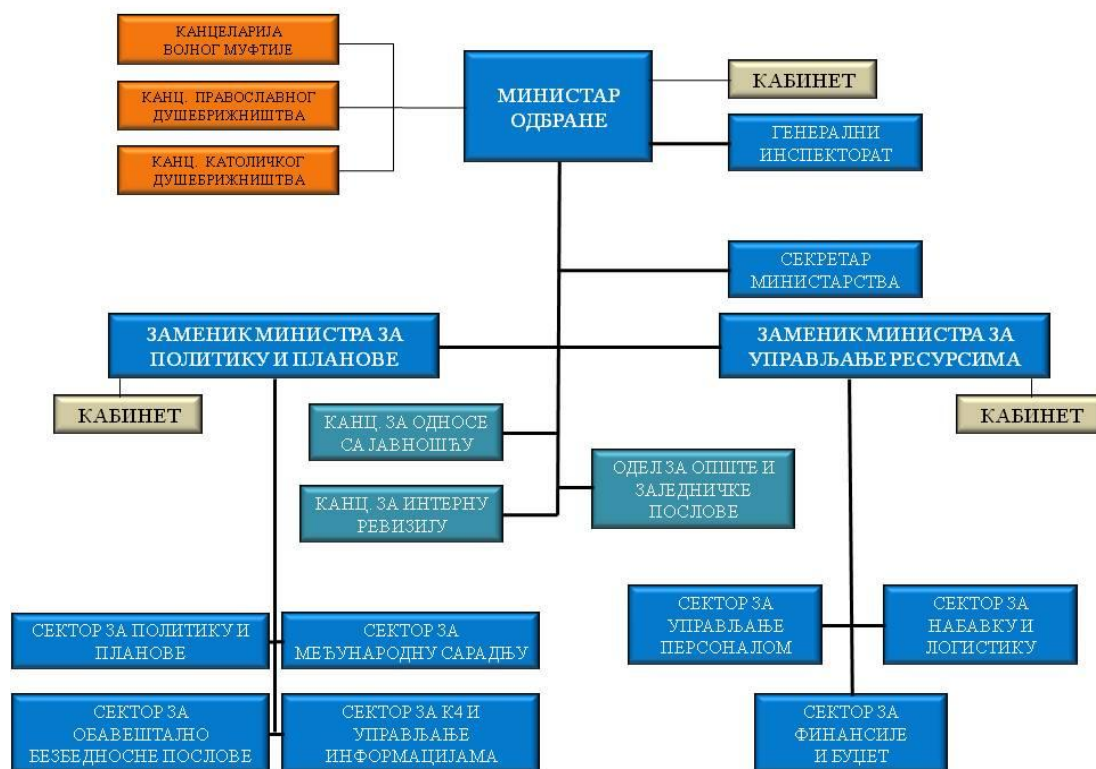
КАНЦЕЛАРИЈА ВОЈНОГ МУФТИЈЕ

КАНЦ. ПРАВОСЛАВНОГ ДУШЕБРИЖНИШТВА

КАНЦ. КАТОЛИЧКОГ ДУШЕБРИЖНИШТВА

МИНИСТАР ОДБРАНЕ

КАБИНЕТ

ГЕНЕРАЛНИ ИНСПЕКТОРАТ

СЕКРЕТАР МИНИСТАРСТВА

ЗАМЕНИК МИНИСТРА ЗА ПОЛИТИКУ И ПЛАНОВЕ

ЗАМЕНИК МИНИСТРА ЗА УПРАВЉАЊЕ РЕСУРСИМА

КАБИНЕТ

КАНЦ. ЗА ОДНОСЕ СА ЈАВНОШЋУ

КАБИНЕТ

ОДЕЛ ЗА ОПШТЕ И ЗАЈЕДНИЧКЕ ПОСЛОВЕ

КАНЦ. ЗА ИНТЕРНУ РЕВИЗИЈУ

СЕКТОР ЗА ПОЛИТИКУ И ПЛАНОВЕ

СЕКТОР ЗА МЕЂУНАРОДНУ САРАДЊУ

СЕКТОР ЗА УПРАВЉАЊЕ ПЕРСОНАЛОМ

СЕКТОР ЗА НАБАВКУ И ЛОГИСТИКУ

СЕКТОР ЗА ОБАВЕШТАЈНО БЕЗБЕДНОСНЕ ПОСЛОВЕ

СЕКТОР ЗА К4 И УПРАВЉАЊЕ ИНФОРМАЦИЈАМА

СЕКТОР ЗА ФИНАНСИЈЕ И БУЏЕТ